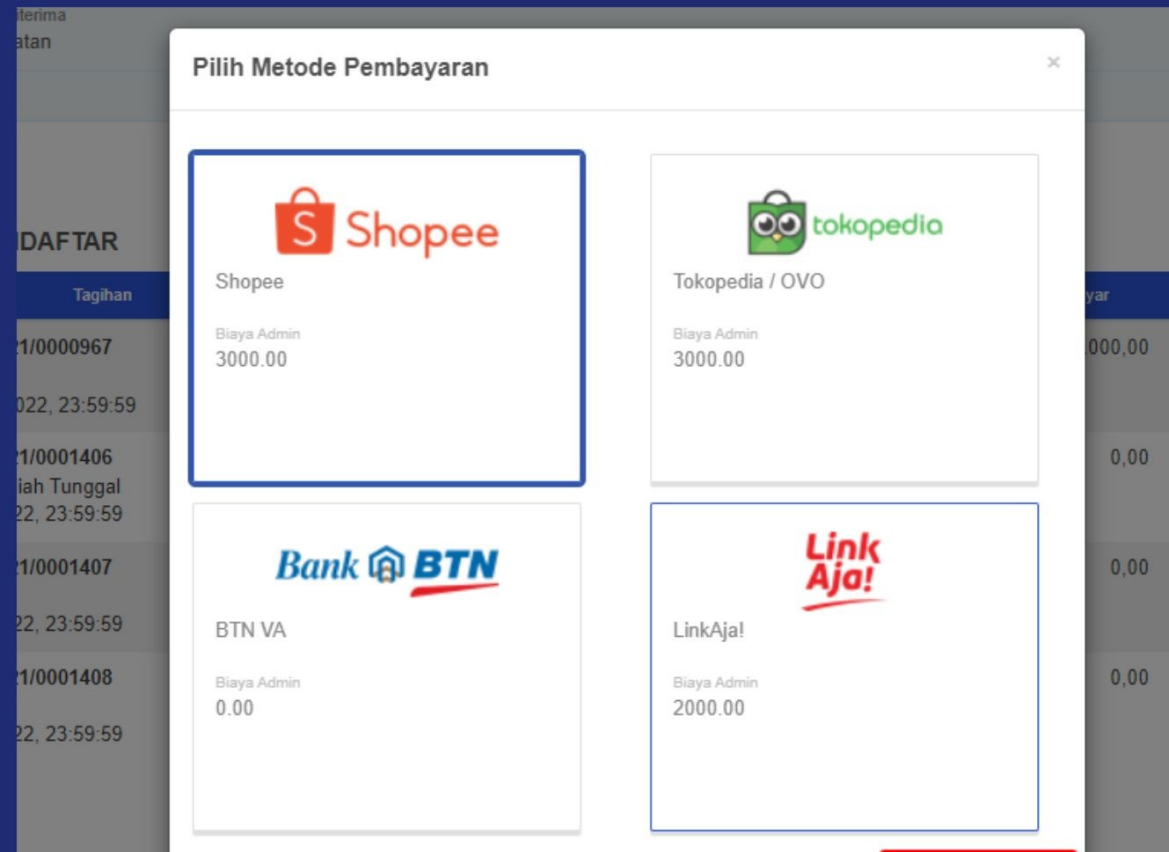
iterima
atan

IDAFTAR

Tagihan

21/0000967

022, 23:59:59

21/0001406
iah Tunggal
22, 23:59:59

21/0001407

22, 23:59:59

21/0001408

22, 23:59:59

yar

.000,00

0,00

0,00

0,00

Pilih Metode Pembayaran

×

Shopee

Shopee

Biaya Admin
3000.00

tokopedia

Tokopedia / OVO

Biaya Admin
3000.00

Bank BTN

BTN VA

Biaya Admin
0.00

Link Aja!

LinkAja!

Biaya Admin
2000.00